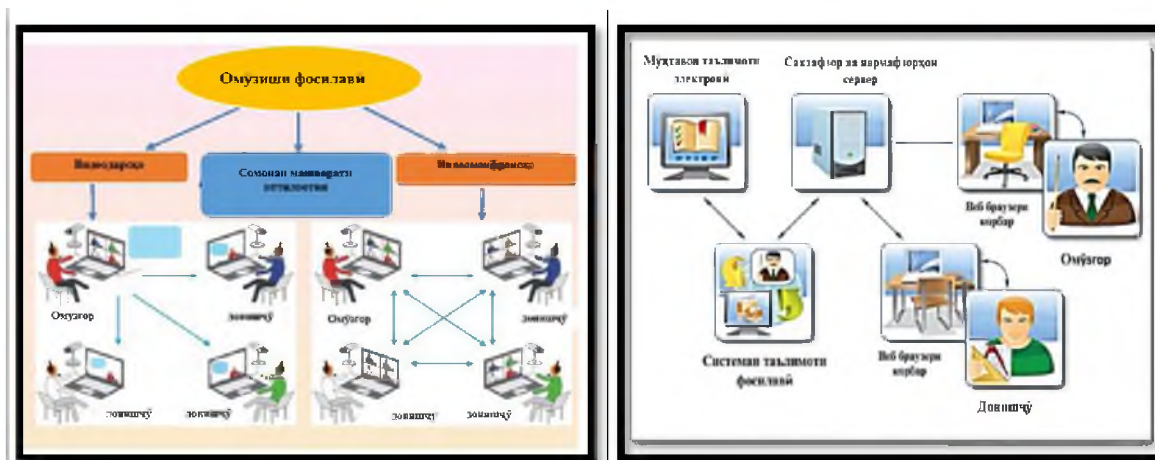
Омузиши фосилавӣ

Видеодарсҳо

Сомонаи маълумоти иттилоотӣ

Видеоконференсия

Омӯзгор

донишҷӯ

донишҷӯ

донишҷӯ

Омӯзгор

донишҷӯ

донишҷӯ

донишҷӯ

Муҳтавои таълимоти электронӣ

Сахтафзор ва нармафзорҳои сервер

Веб браузери корбар

Омӯзгор

Системаи таълимоти фосилавӣ

Веб браузери корбар

Донишҷӯ